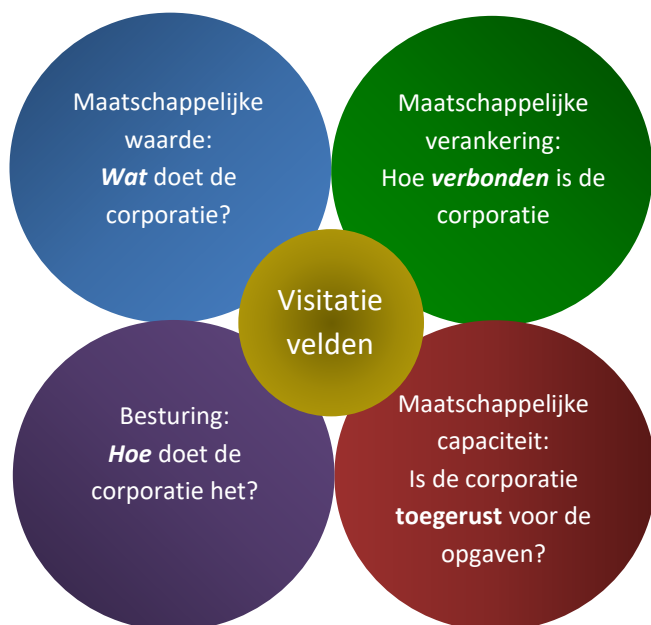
Maatschappelijke waarde: ***Wat*** doet de corporatie?

Maatschappelijke verankering: Hoe ***verbonden*** is de corporatie

Visitatie velden

Besturing: ***Hoe*** doet de corporatie het?

Maatschappelijke capaciteit: Is de corporatie **toegerust** voor de opgaven?